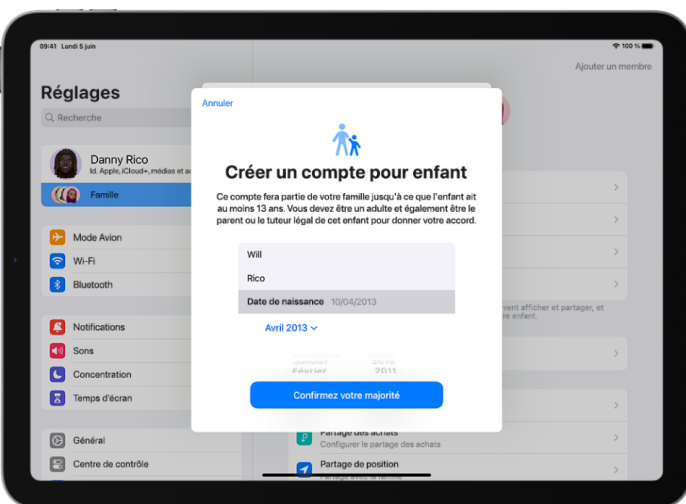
09:41 Lundi 5 juin

100 %

Ajouter un membre

Réglages

Recherche

Danny Rico

Id. Apple, iCloud+, médias et ac

Famille

Mode Avion

Wi-Fi

Bluetooth

Notifications

Sons

Concentration

Temps d'écran

Général

Centre de contrôle

Annuler

Créer un compte pour enfant

Ce compte fera partie de votre famille jusqu'à ce que l'enfant ait au moins 13 ans. Vous devez être un adulte et également être le parent ou le tuteur légal de cet enfant pour donner votre accord.

Will

Rico

Date de naissance 10/04/2013

Avril 2013

Janvier 2010

Février 2011

Confirmez votre majorité

vent afficher et partager, et enfant.

Partage des achats

Configurer le partage des achats

Partage de position